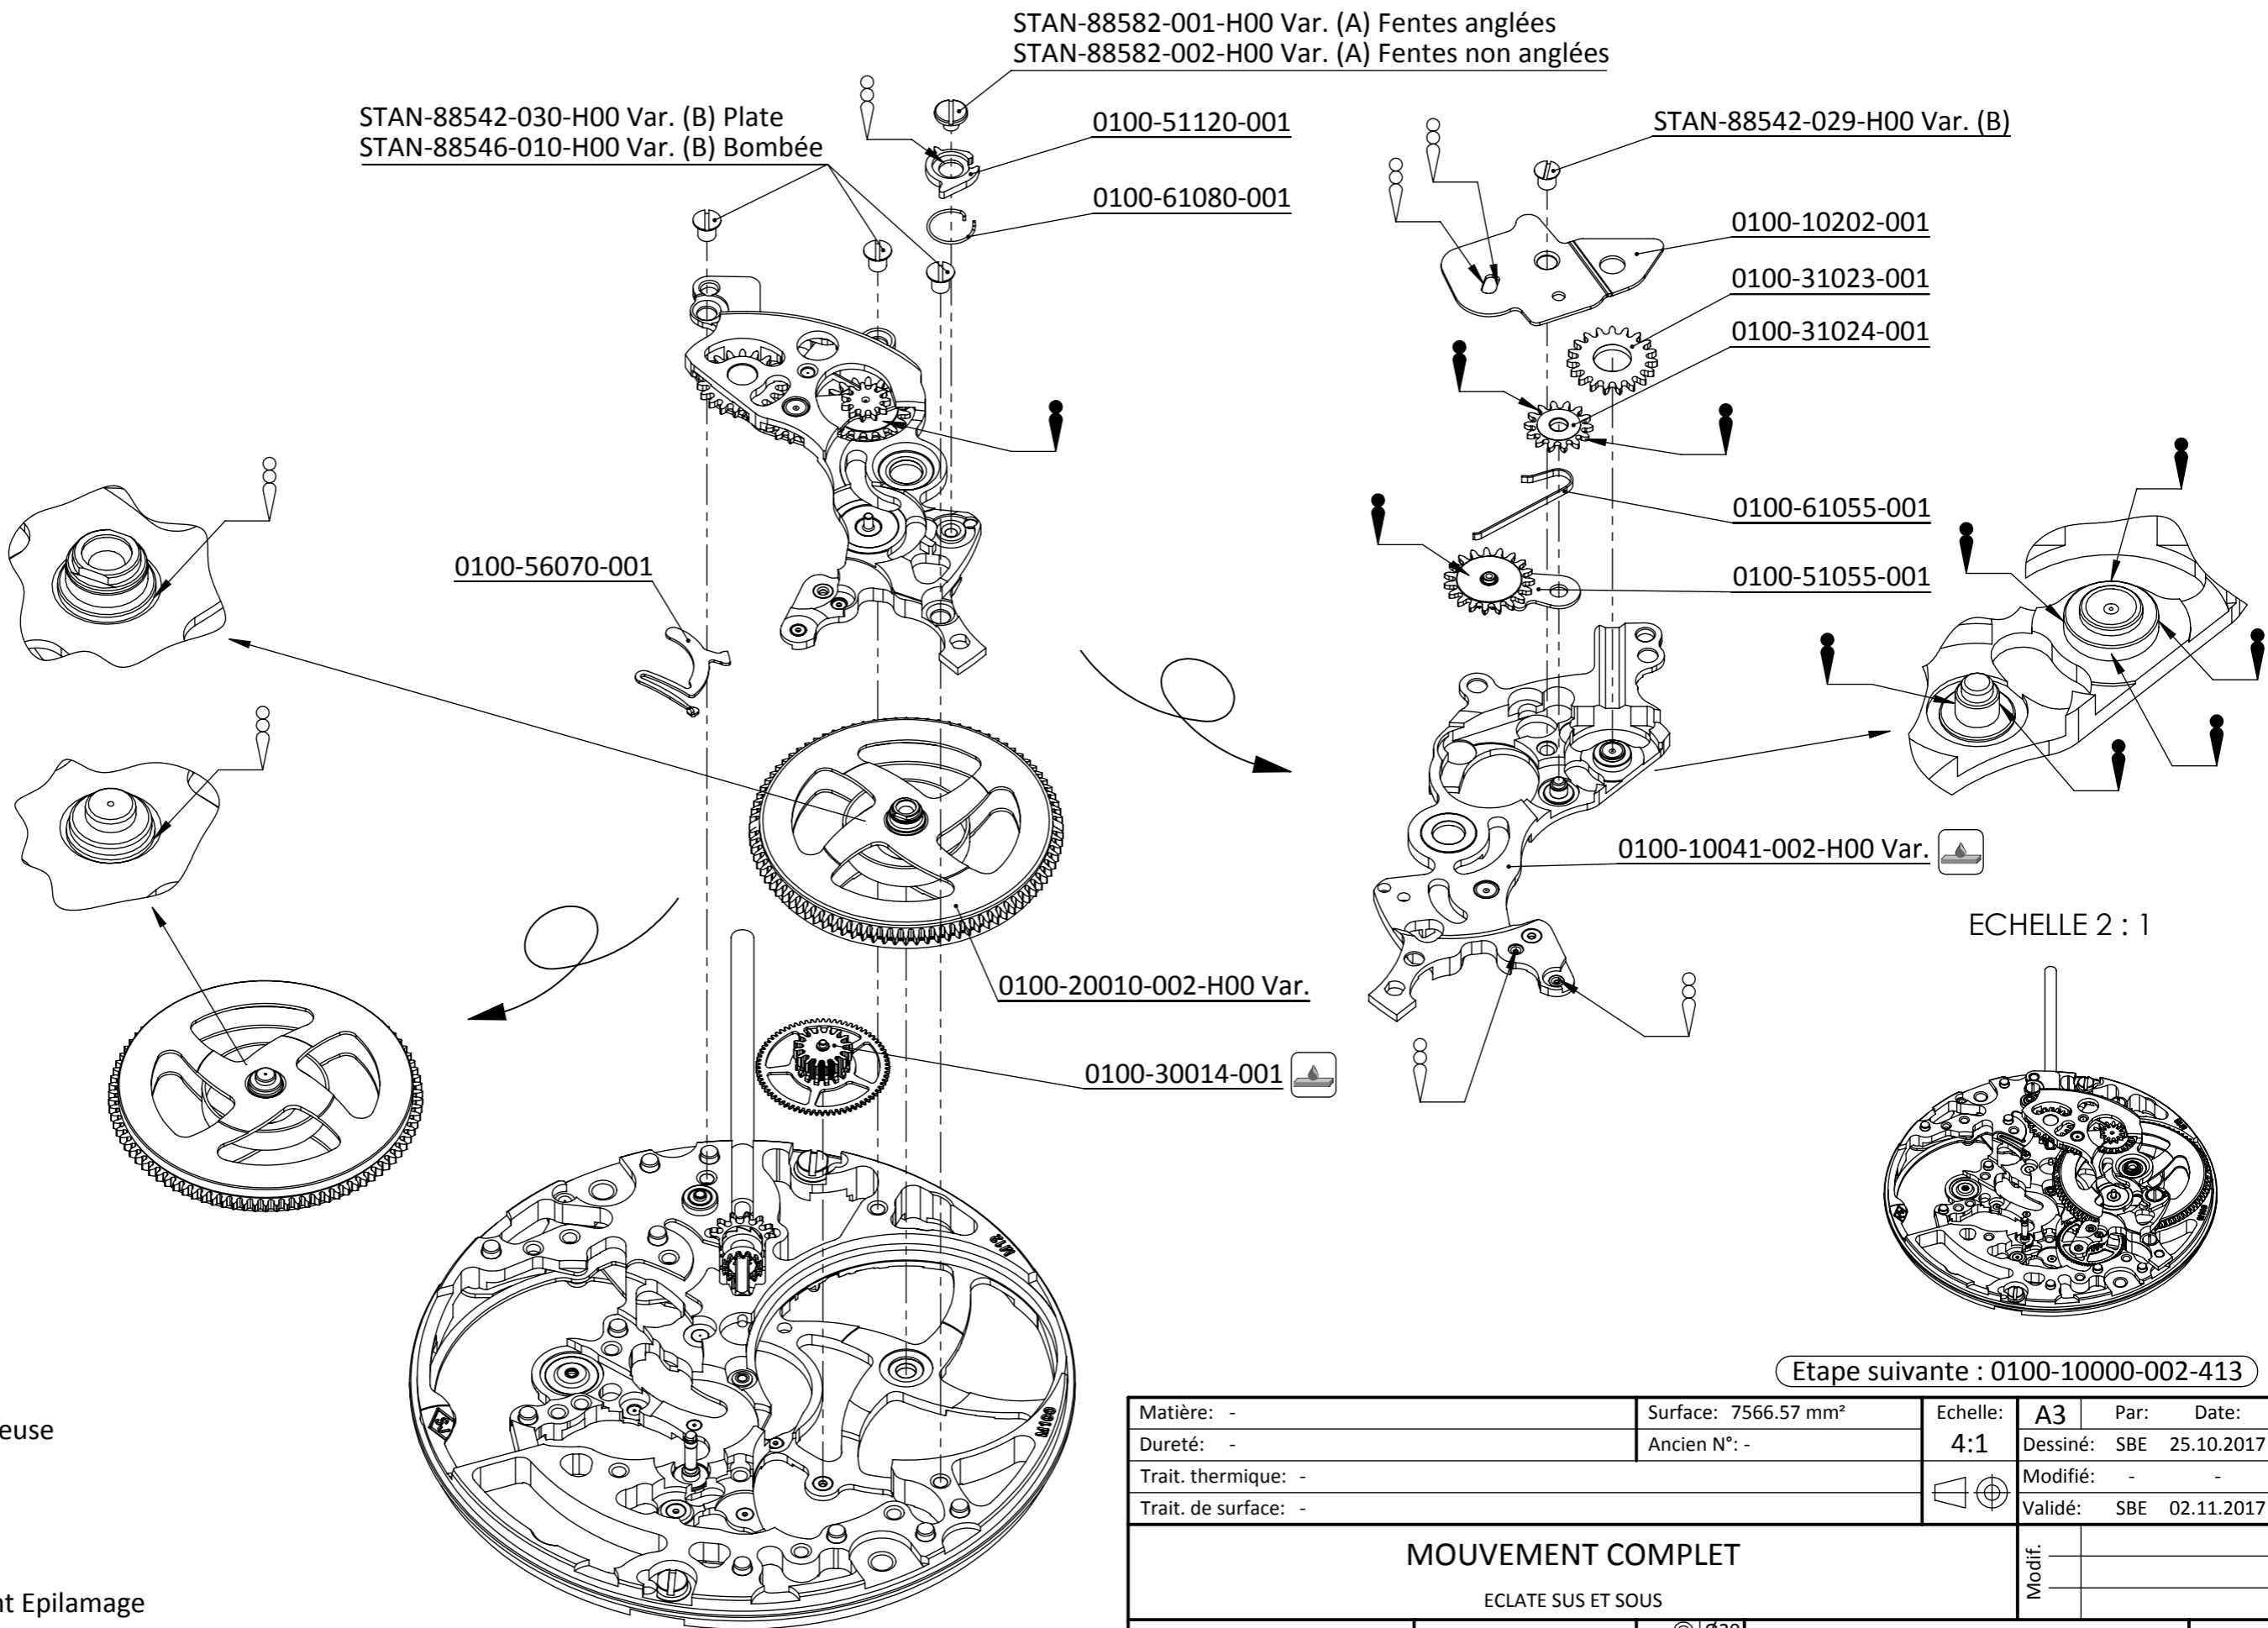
STAN-88582-001-H00 Var. (A) Fentes anglées
STAN-88582-002-H00 Var. (A) Fentes non anglées

STAN-88542-030-H00 Var. (B) Plate
STAN-88546-010-H00 Var. (B) Bombée

0100-51120-001

0100-61080-001

STAN-88542-029-H00 Var. (B)

0100-10202-001

0100-31023-001

0100-31024-001

0100-61055-001

0100-51055-001

0100-56070-001

0100-10041-002-H00 Var.

ECHELLE 2 : 1

0100-20010-002-H00 Var.

0100-30014-001

Etape suivante : 0100-10000-002-413

| Matière: - | Surface: 7566.57 mm² | Echelle: | A3 | Par: | Date: |
|---|---|---|---|---|---|
| Dureté: - | Ancien N°: - | 4:1 | Dessiné: | SBE | 25.10.2017 |
| Trait. thermique: - | | | Modifié: | - | - |
| Trait. de surface: - | | | Validé: | SBE | 02.11.2017 |

MOUVEMENT COMPLET

ECLATE SUS ET SOUS

Modif.

euse

nt Epilamage